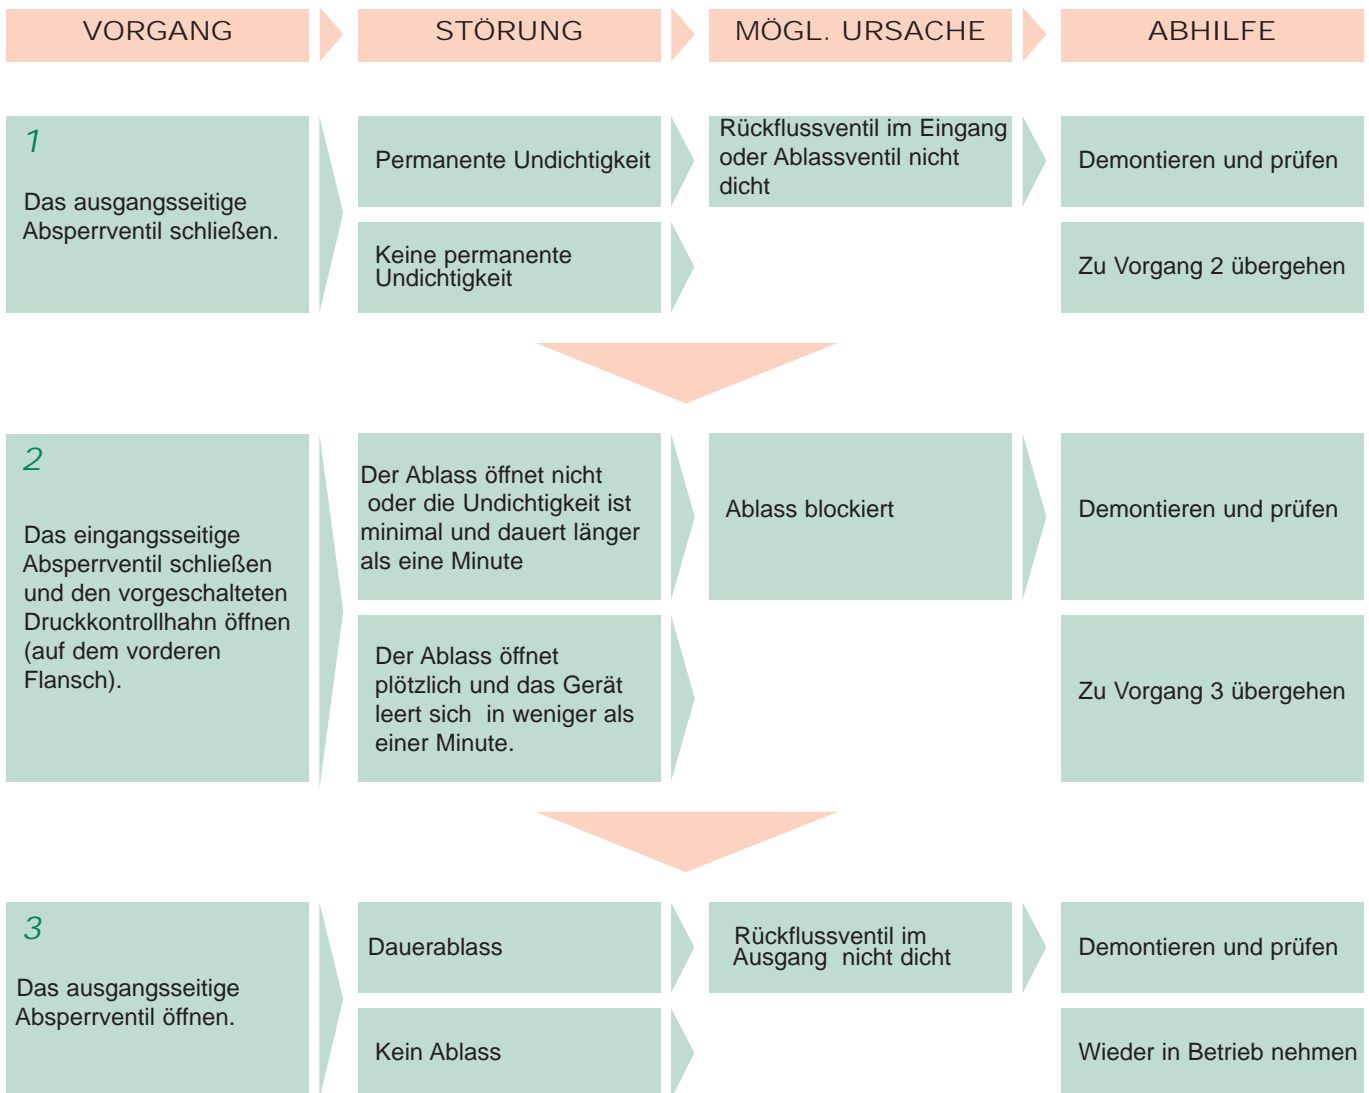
| VORGANG | STÖRUNG | MÖGL. URSACHE | ABHILFE |
|---|---|---|---|
| 1 Das ausgangsseitige Absperrventil schließen. | Permanente Undichtigkeit | Rückflussventil im Eingang oder Ablassventil nicht dicht | Demontieren und prüfen |
| | Keine permanente Undichtigkeit | | Zu Vorgang 2 übergehen |
| 2 Das eingangsseitige Absperrventil schließen und den vorgeschalteten Druckkontrollhahn öffnen (auf dem vorderen Flansch). | Der Ablass öffnet nicht oder die Undichtigkeit ist minimal und dauert länger als eine Minute | Ablass blockiert | Demontieren und prüfen |
| | Der Ablass öffnet plötzlich und das Gerät leert sich in weniger als einer Minute. | | Zu Vorgang 3 übergehen |
| 3 Das ausgangsseitige Absperrventil öffnen. | Dauerablass | Rückflussventil im Ausgang nicht dicht | Demontieren und prüfen |
| | Kein Ablass | | Wieder in Betrieb nehmen |